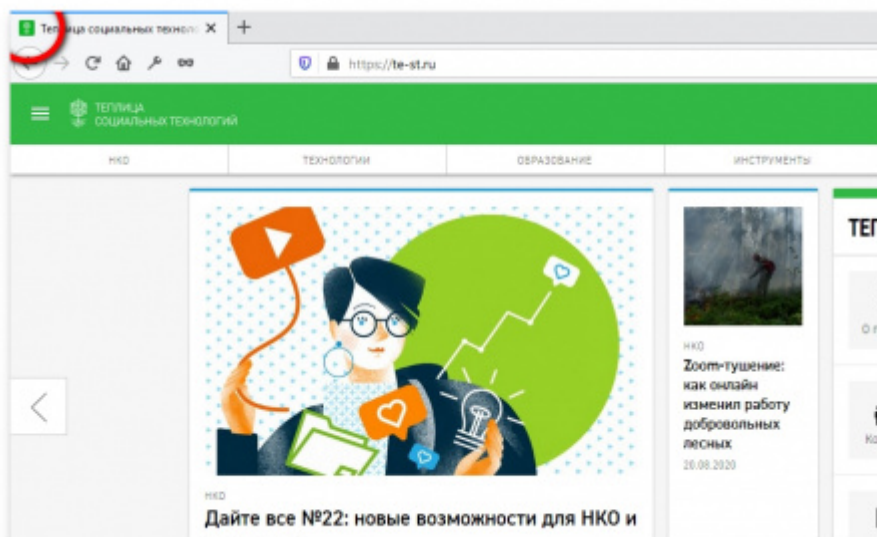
Теплица социальных технол ×
+
https://te-st.ru
ТЕПЛИЦА
СОЦИАЛЬНЫХ ТЕХНОЛОГИЙ
НКО
ТЕХНОЛОГИИ
ОБРАЗОВАНИЕ
ИНСТРУМЕНТЫ
ТЕП
НКО
Дайте все №22: новые возможности для НКО и
НКО
Zoom-тушение: как онлайн изменил работу добровольных лесных
20.08.2020
О
Ко